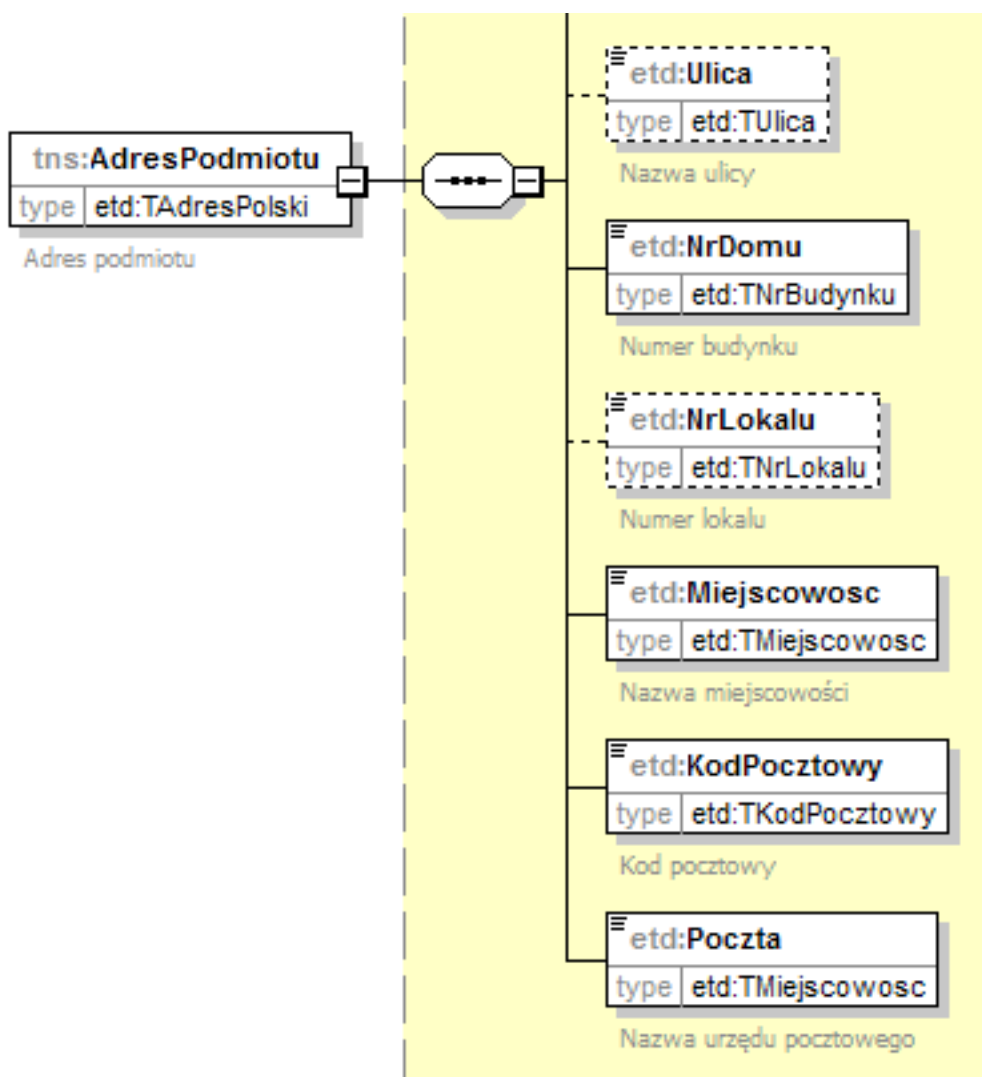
tns:AdresPodmiotu
type etd:TAdresPolski
Adres podmiotu

etd:Ulica
type etd:TUlica
Nazwa ulicy

etd:NrDomu
type etd:TNrBudynku
Numer budynku

etd:NrLokalu
type etd:TNrLokalu
Numer lokalu

etd:Miejscowosc
type etd:TMiejscowosc
Nazwa miejscowości

etd:KodPocztowy
type etd:TKodPocztowy
Kod pocztowy

etd:Poczta
type etd:TMiejscowosc
Nazwa urzędu pocztowego